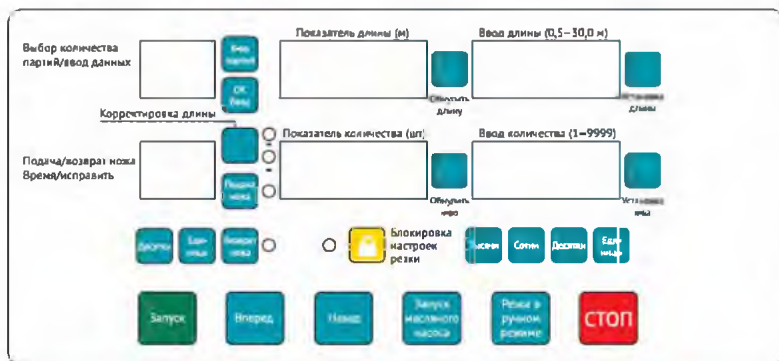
Выбор количества партий/ввод данных

Ввод партий

OK Ввод

Показатель длины (м)

Обнулить длину

Ввод длины (0,5–30,0 м)

Установка длины

Корректировка длины

+

-

Показатель количества (шт)

Обнулить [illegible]

Ввод количества (1–9999)

Установка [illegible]

Подача/возврат ножа Время/исправить

Подача ножа

Десятки

Единицы

Возврат ножа

Блокировка настроек резки

Тысячи

Сотни

Десятки

Единицы

Запуск

Вперед

Назад

Запуск масляного насоса

Резка в ручном режиме

СТОП